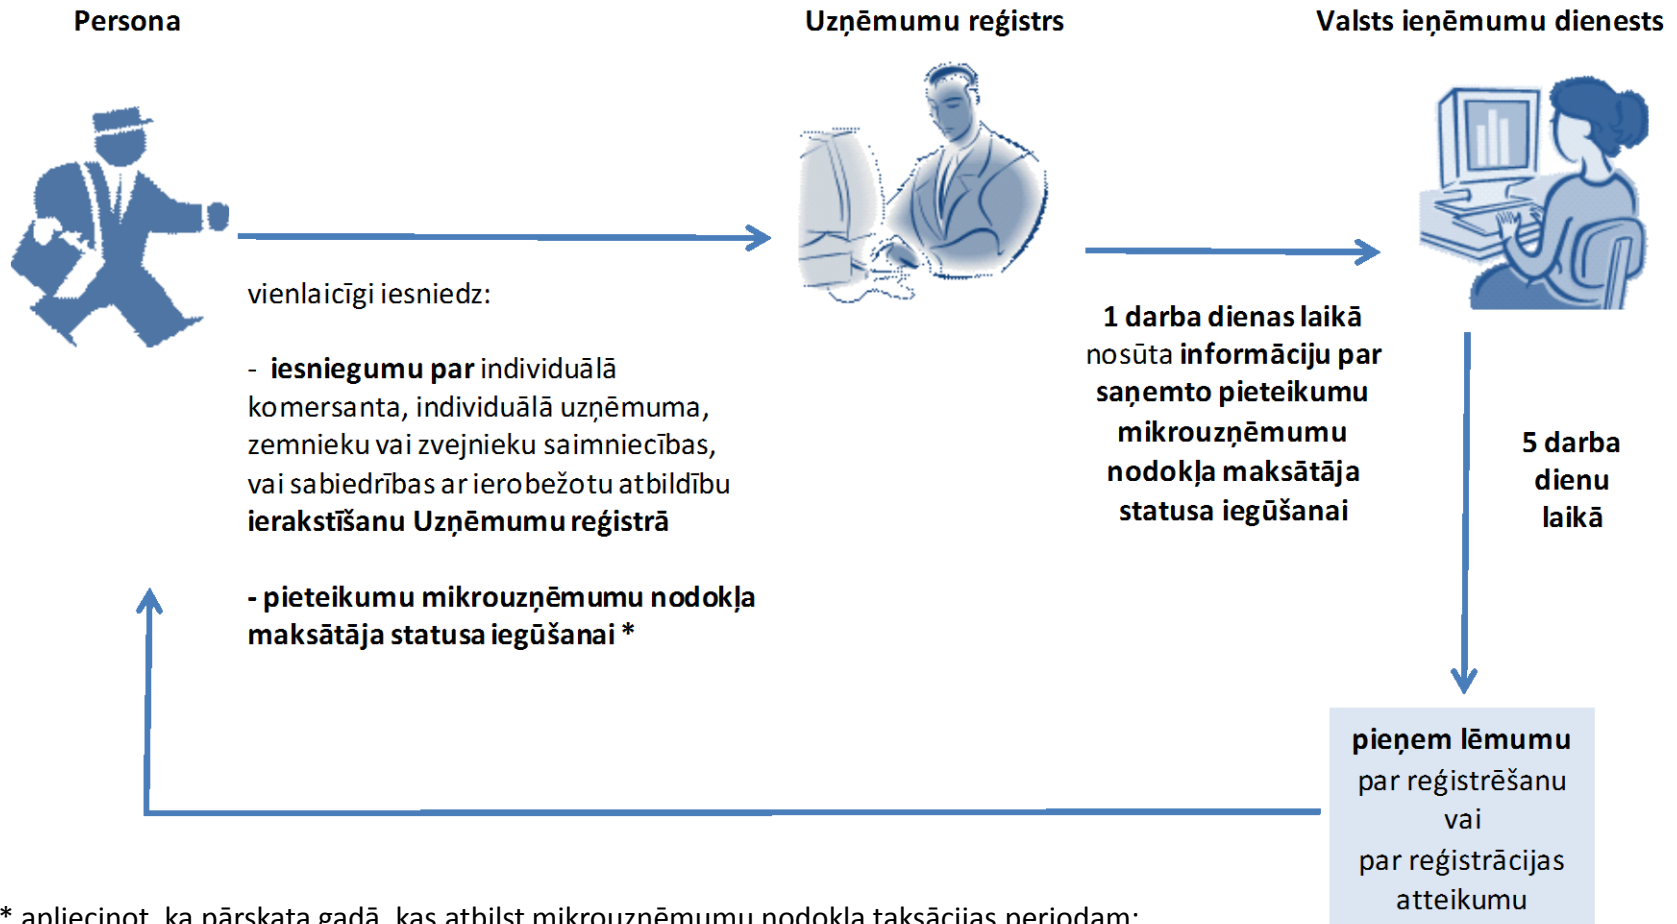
Persona

Uzņēmumu reģistrs

Valsts ieņēmumu dienests

vienlaicīgi iesniedz:

- **iesniegumu par** individuālā komersanta, individuālā uzņēmuma, zemnieku vai zvejnieku saimniecības, vai sabiedrības ar ierobežotu atbildību **ierakstīšanu Uzņēmumu reģistrā**

**- pieteikumu mikrouzņēmumu nodokļa maksātāja statusa iegūšanai \***

**1 darba dienas laikā** nosūta **informāciju par saņemto pieteikumu mikrouzņēmumu nodokļa maksātāja statusa iegūšanai**

**5 darba dienu laikā**

**pieņem lēmumu** par reģistrēšanu vai par reģistrācijas atteikumu

\* apliecinot, ka pārskata gadā, kas atbilst mikrouzņēmumu nodokļa taksācijas periodam: